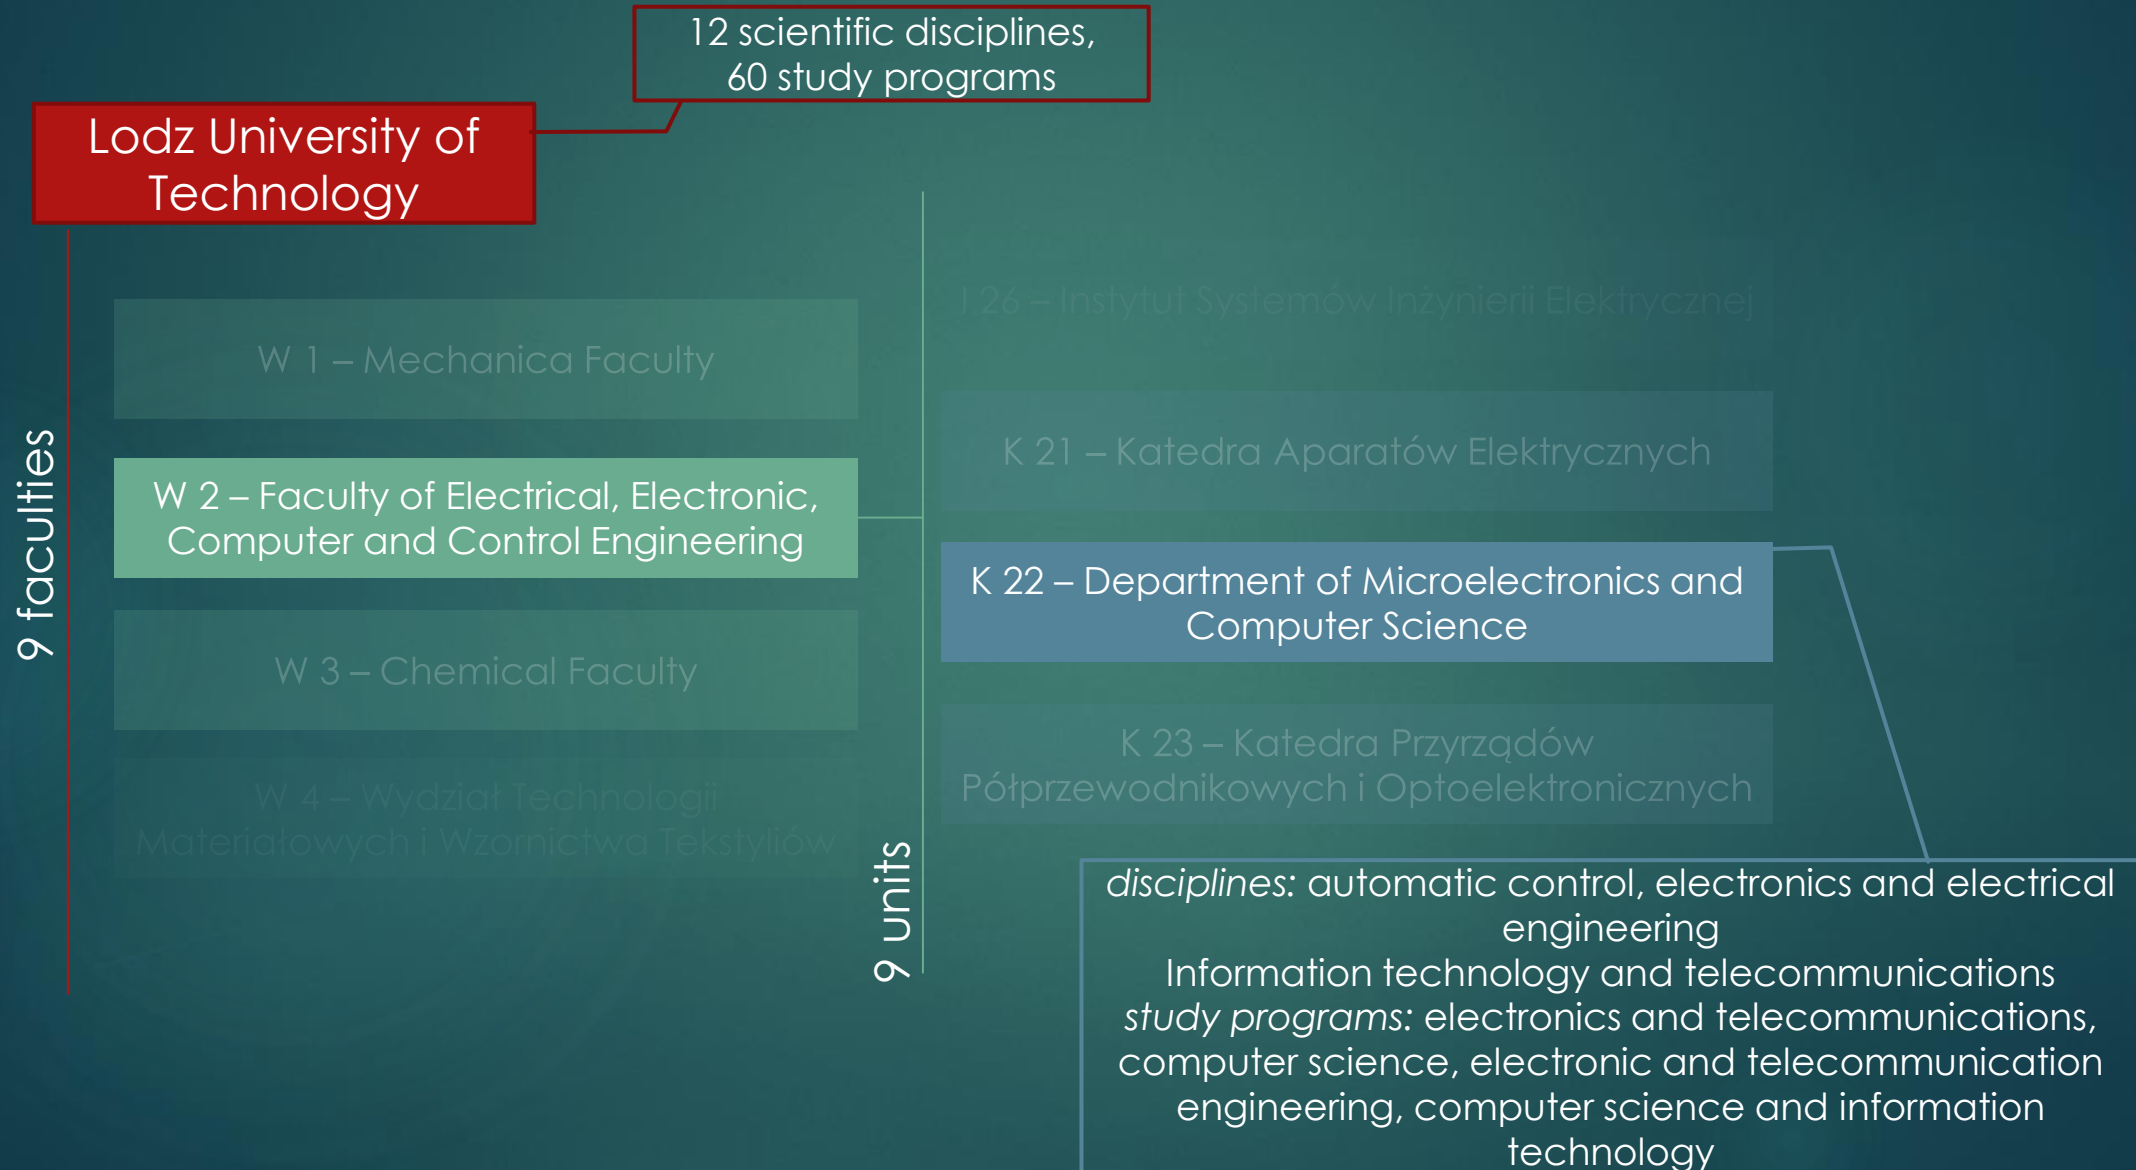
12 scientific disciplines, 60 study programs

Lodz University of Technology

9 faculties

W 1 – Mechanica Faculty

W 2 – Faculty of Electrical, Electronic, Computer and Control Engineering

W 3 – Chemical Faculty

W 4 – Wydział Technologii Materiałowych i Wzornictwa Tekstyliów

9 units

I 26 – Instytut Systemów Inżynierii Elektrycznej

K 21 – Katedra Aparatów Elektrycznych

K 22 – Department of Microelectronics and Computer Science

K 23 – Katedra Przyrządów Półprzewodnikowych i Optoelektronicznych

*disciplines:* automatic control, electronics and electrical engineering Information technology and telecommunications *study programs:* electronics and telecommunications, computer science, electronic and telecommunication engineering, computer science and information technology